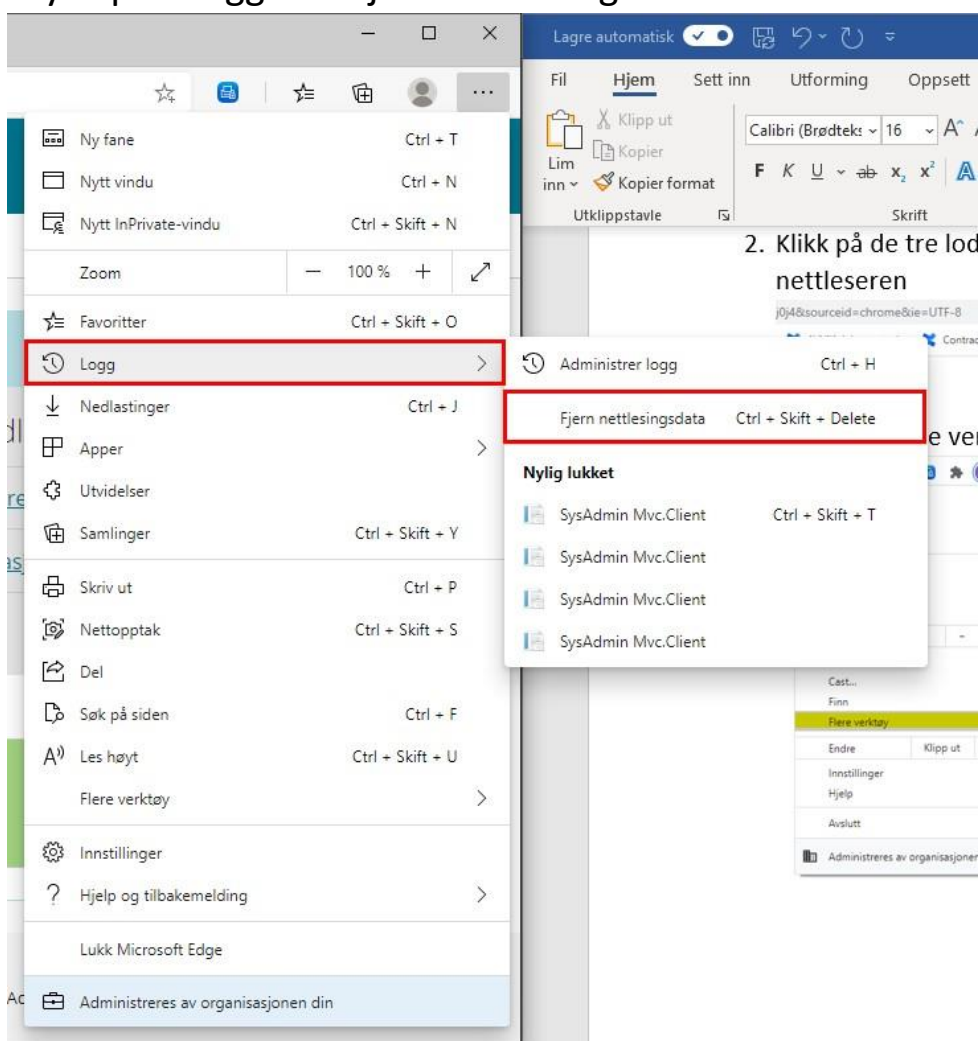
Ny fane Ctrl + T
Nytt vindu Ctrl + N
Nytt InPrivate-vindu Ctrl + Skift + N
Zoom — 100 % +
Favoritter Ctrl + Skift + O
Logg
Nedlastinger Ctrl + J
Apper
Utvidelser
Samlinger Ctrl + Skift + Y
Skriv ut Ctrl + P
Nettopptak Ctrl + Skift + S
Del
Søk på siden Ctrl + F
Les høyt Ctrl + Skift + U
Flere verktøy
Innstillinger
Hjelp og tilbakemelding
Lukk Microsoft Edge
Administreres av organisasjonen din

Administrer logg Ctrl + H
Fjern nettlesingsdata Ctrl + Skift + Delete
Nylig lukket
SysAdmin Mvc.Client Ctrl + Skift + T
SysAdmin Mvc.Client
SysAdmin Mvc.Client
SysAdmin Mvc.Client

Lagre automatisk
Fil Hjem Sett inn Utforming Oppsett
Klipp ut
Kopier
Lim inn
Kopier format
Utklippstavle
Calibri (Brødteks 16
F K U ab $x_2$ $x^2$
Skrift

2. Klikk på de tre lod
nettleseren
j0j4&sourceid=chrome&ie=UTF-8
Contrac
e ve
Cast...
Finn
Flere verktøy
Endre Klipp ut
Innstillinger
Hjelp
Avslutt
Administreres av organisasjonen